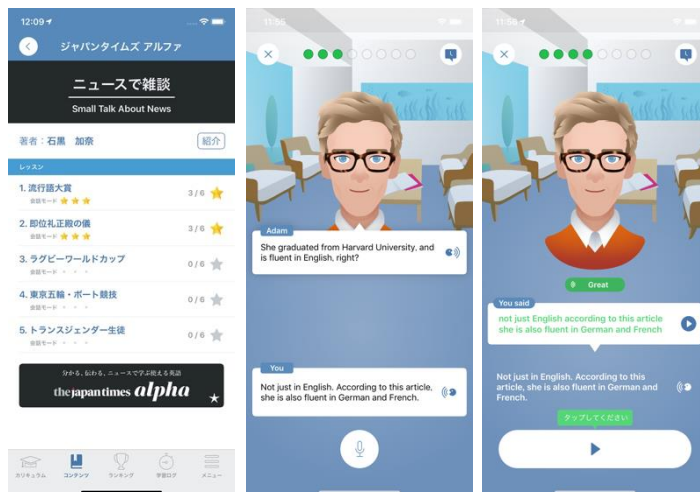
12:09

ジャパンタイムズ アルファ

ニュースで雑談
Small Talk About News

著者：石黒 加奈
紹介

レッスン

1. 流行語大賞
会話モード
3 / 6

2. 即位礼正殿の儀
会話モード
3 / 6

3. ラグビーワールドカップ
会話モード
0 / 6

4. 東京五輪・ボート競技
会話モード
0 / 6

5. トランスジェンダー生徒
会話モード
0 / 6

分かる、伝わる。ニュースで学ぶ使える英語
the japan times alpha

カリキュラム
コンテンツ
ランキング
学習ログ
メニュー

11:56

Adam
She graduated from Harvard University, and is fluent in English, right?

You
Not just in English. According to this article, she is also fluent in German and French.

11:56

Great

You said
not just English according to this article she is also fluent in German and French

Not just in English. According to this article, she is also fluent in German and French.

タップしてください